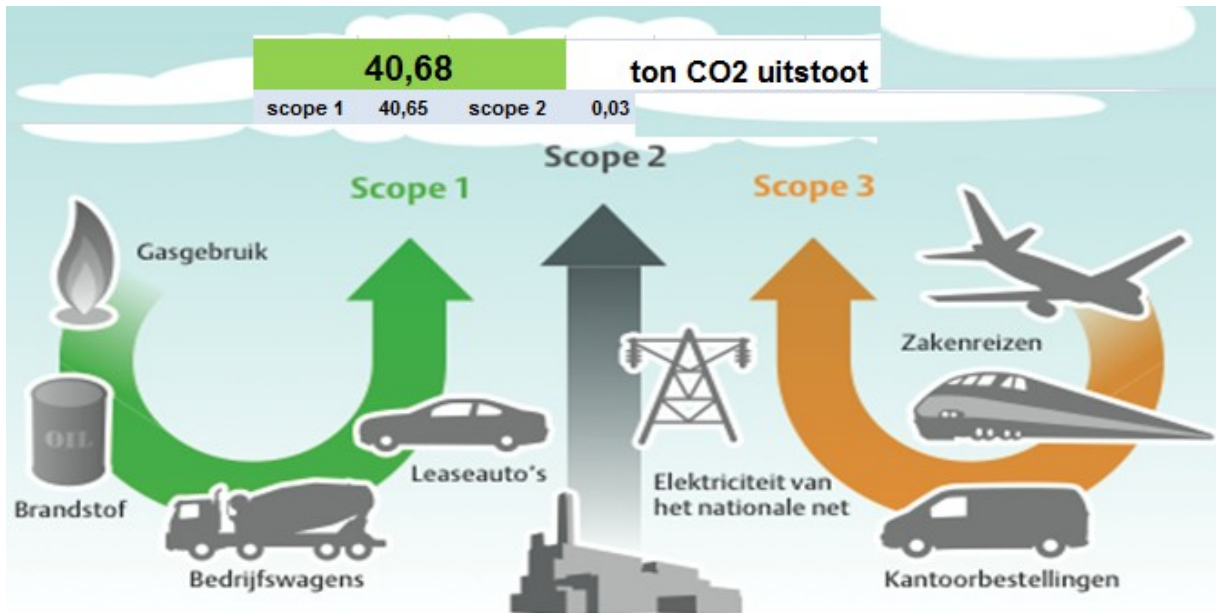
| 40,68 | | ton CO2 uitstoot | |
|---|---|---|---|
| scope 1 | 40,65 | scope 2 | 0,03 |

Scope 2

Scope 1

Scope 3

Gasgebruik

OIL

Brandstof

Leaseauto's

Bedrijfswagens

Elektriciteit van het nationale net

Zakenreizen

Kantoorbestellingen